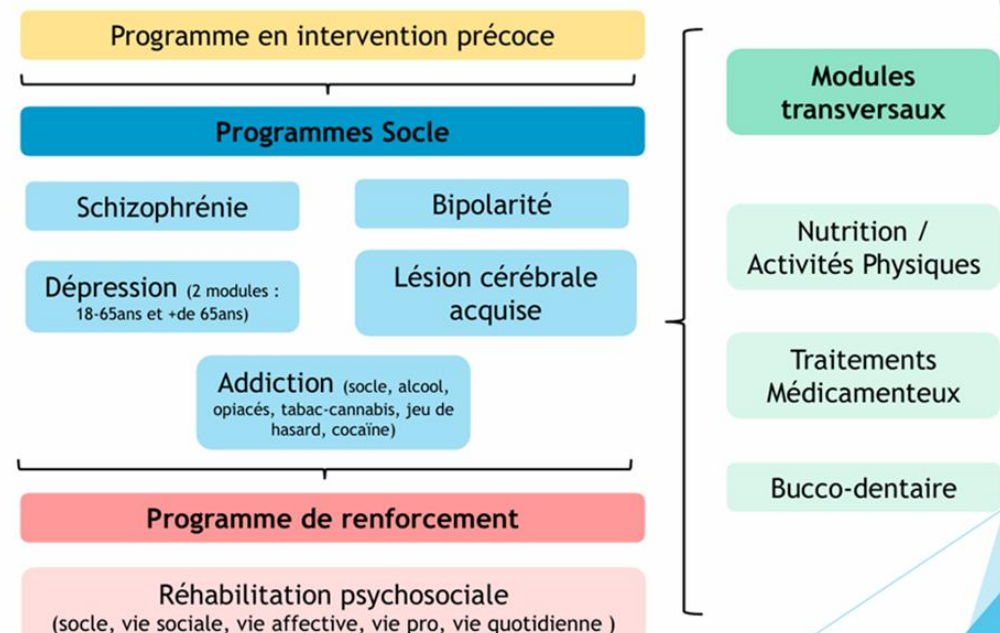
Programme en intervention précoce

Programmes Socle

Schizophrénie

Bipolarité

Dépression (2 modules : 18-65ans et +de 65ans)

Lésion cérébrale acquise

Addiction (socle, alcool, opiacés, tabac-cannabis, jeu de hasard, cocaïne)

Programme de renforcement

Réhabilitation psychosociale (socle, vie sociale, vie affective, vie pro, vie quotidienne )

Modules transversaux

Nutrition / Activités Physiques

Traitements Médicamenteux

Bucco-dentaire